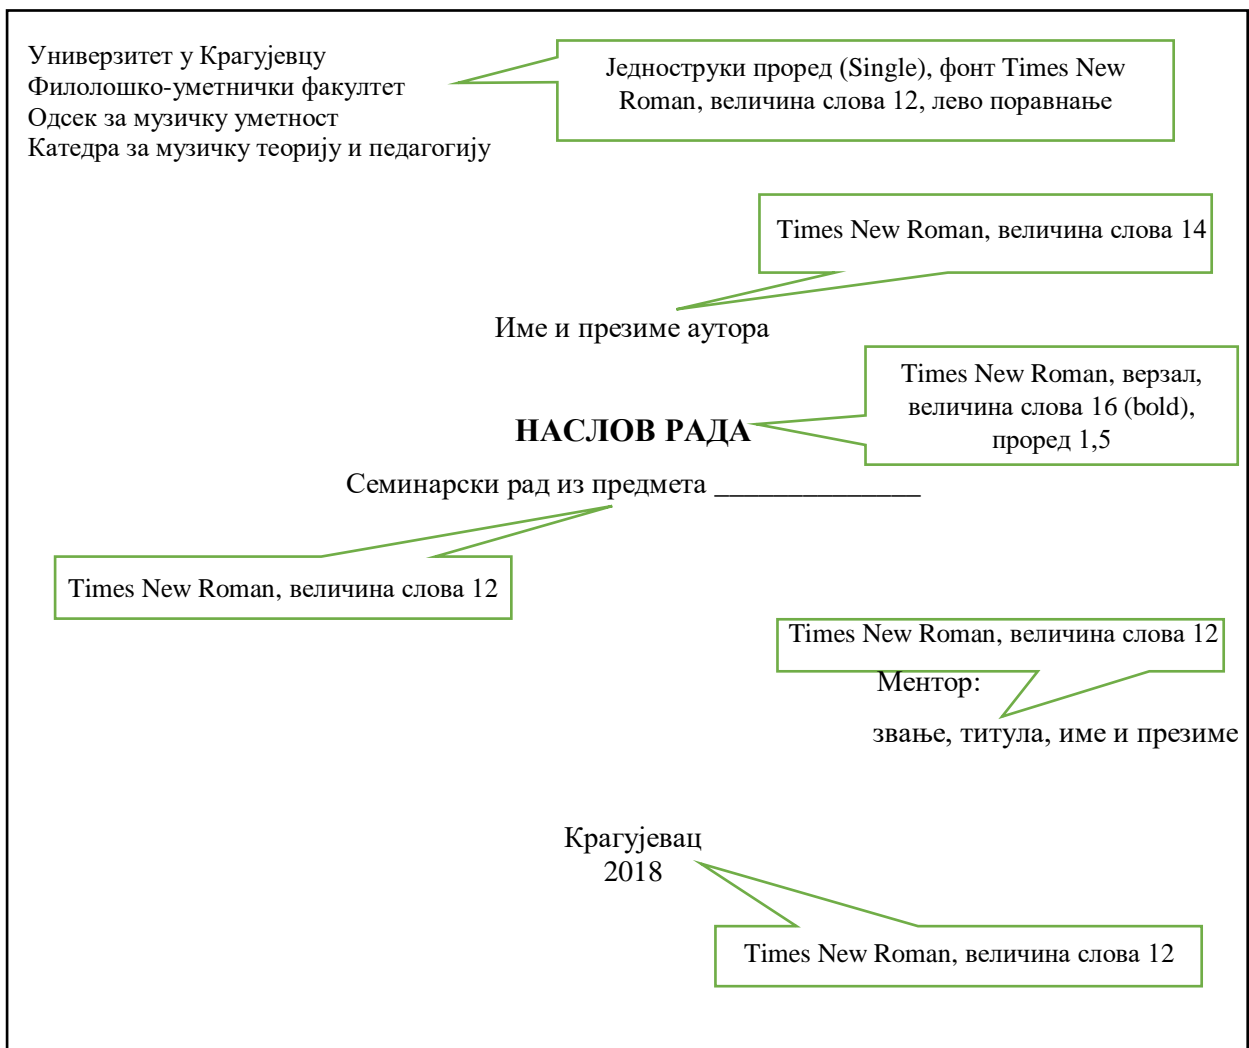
Универзитет у Крагујевцу
Филолошко-уметнички факултет
Одсек за музичку уметност
Катедра за музичку теорију и педагогију

Једноструки проред (Single), фонт Times New Roman, величина слова 12, лево поравнање

Times New Roman, величина слова 14

Име и презиме аутора

Times New Roman, верзал, величина слова 16 (bold), проред 1,5

**НАСЛОВ РАДА**

Семинарски рад из предмета ______________

Times New Roman, величина слова 12

Times New Roman, величина слова 12

Ментор:
звање, титула, име и презиме

Крагујевац
2018

Times New Roman, величина слова 12